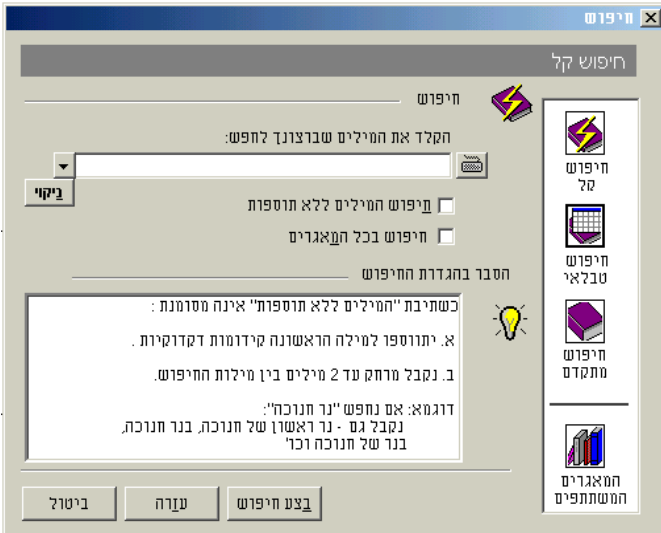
חיפוש

חיפוש קל

חיפוש

הקלד את המילים שברצונך לחפש:

ניקוי

חיפוש המילים ללא תוספות

חיפוש בכל המאגרים

הסבר בהגדרת החיפוש

כשתיבת "המילים ללא תוספות" אינה מסומנת :

א. יתווספו למילה הראשונה קידומות דקדוקיות .

ב. נקבל מרחק עד 2 מילים בין מילות החיפוש.

דוגמא: אם נחפש "נר חנוכה":
נקבל גם - נר ראשון של חנוכה, בנר חנוכה,
בנר של חנוכה וכו'

חיפוש קל

חיפוש טבלאי

חיפוש מתקדם

המאגרים המשתתפים

בצע חיפוש

עזרה

ביטול